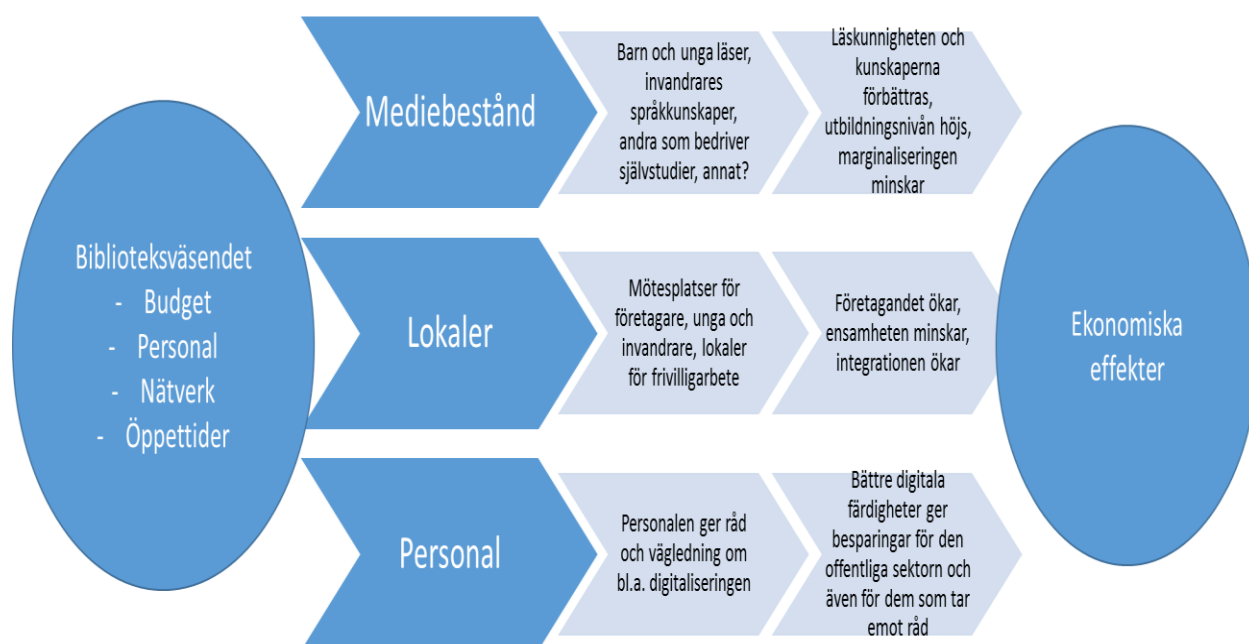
Biblioteksväsendet
- Budget
- Personal
- Nätverk
- Öppettider

Mediebestånd

Barn och unga läser, invandrares språkkunskaper, andra som bedriver självstudier, annat?

Läskunnigheten och kunskaperna förbättras, utbildningsnivån höjs, marginaliseringen minskar

Lokaler

Mötesplatser för företagare, unga och invandrare, lokaler för frivilligarbete

Företagandet ökar, ensamheten minskar, integrationen ökar

Personal

Personalen ger råd och vägledning om bl.a. digitaliseringen

Bättre digitala färdigheter ger besparingar för den offentliga sektorn och även för dem som tar emot råd

Ekonomiska effekter